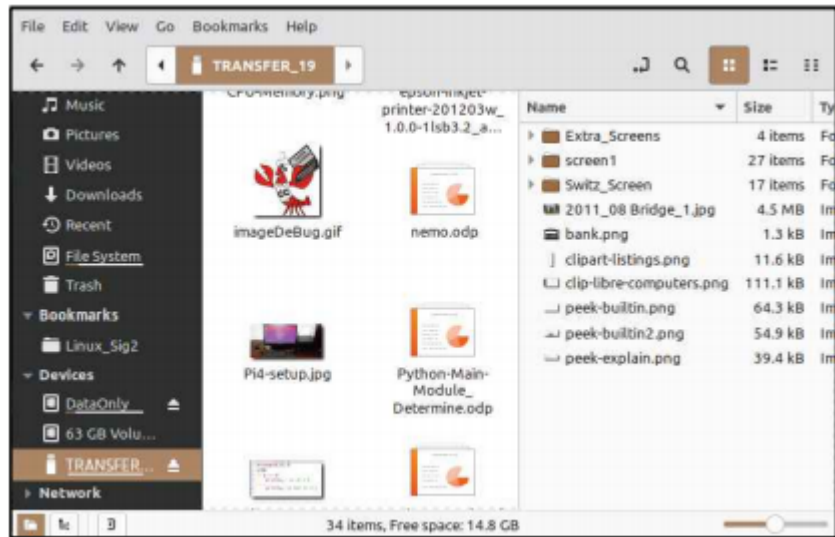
File Edit View Go Bookmarks Help

TRANSFER_19

Music
Pictures
Videos
Downloads
Recent
File System
Trash
Bookmarks
Linux_Sig2
Devices
DataOnly
63 GB Volu...
TRANSFER...
Network

CPU-Memory.png
epson-inkjet-printer-201203w_1.0.0-1lsb3.2_a...
imageDeBug.gif
nemo.odp
Pi4-setup.jpg
Python-Main-Module_Determine.odp

| Name | Size | Ty |
|---|---|---|
| Extra_Screens | 4 items | Fo |
| screen1 | 27 items | Fo |
| Switz_Screen | 17 items | Fo |
| 2011_08 Bridge_1.jpg | 4.5 MB | Im |
| bank.png | 1.3 kB | Im |
| clipart-listings.png | 11.6 kB | Im |
| clip-libre-computers.png | 111.1 kB | Im |
| peek-builtin.png | 64.3 kB | Im |
| peek-builtin2.png | 54.9 kB | Im |
| peek-explain.png | 39.4 kB | Im |

34 items, Free space: 14.8 GB